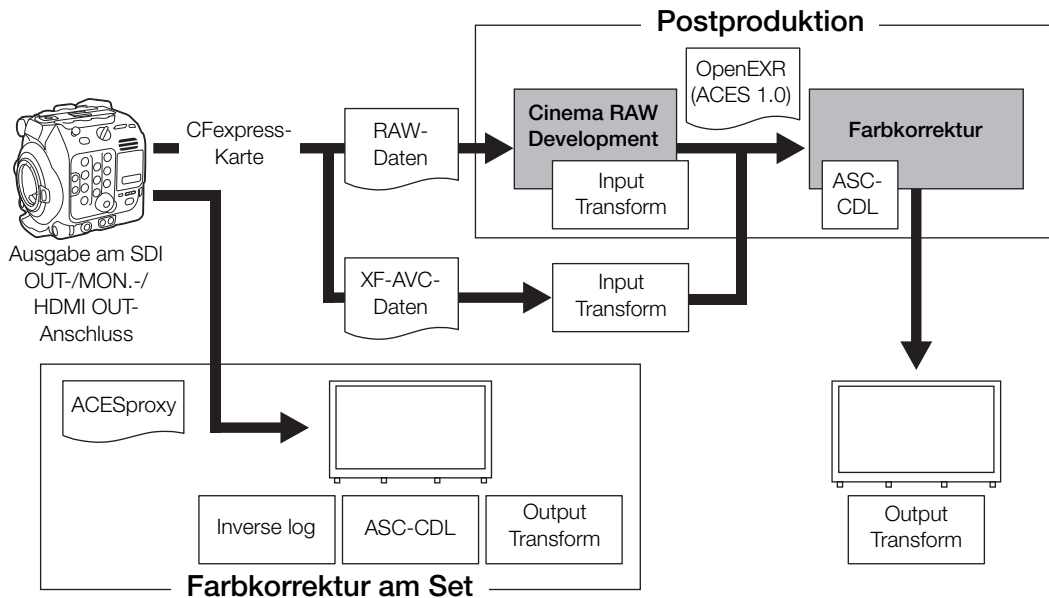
Postproduktion

CFexpress-Karte

RAW-Daten

OpenEXR (ACES 1.0)

Cinema RAW Development

Input Transform

Farbkorrektur

ASC-CDL

Ausgabe am SDI OUT-/MON.-/ HDMI OUT-Anschluss

XF-AVC-Daten

Input Transform

ACESproxy

Inverse log

ASC-CDL

Output Transform

Output Transform

Farbkorrektur am Set